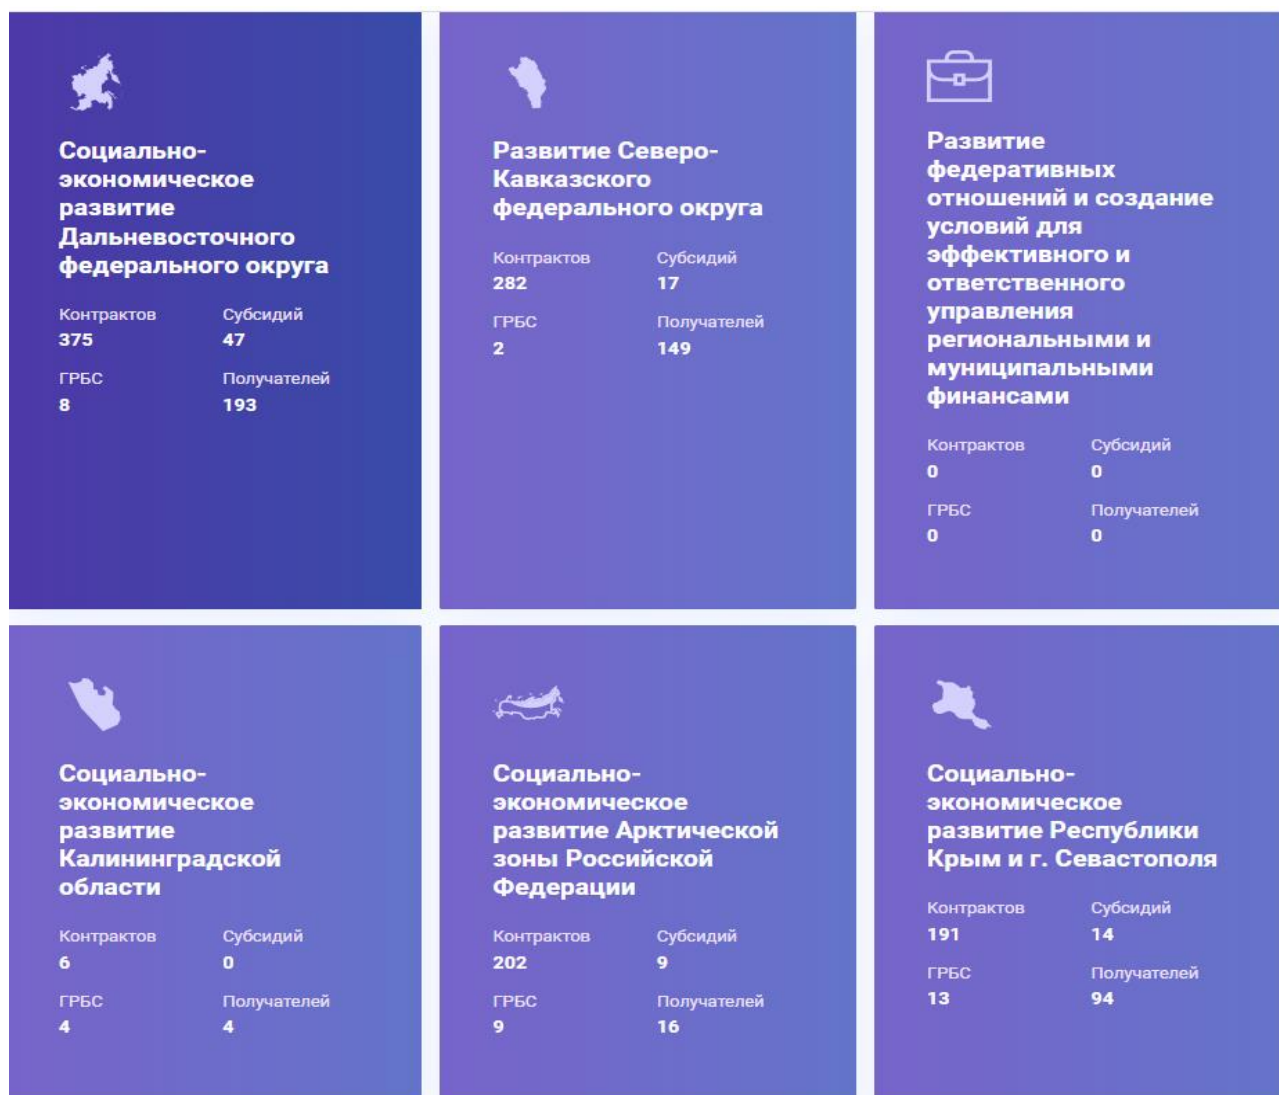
Социально-экономическое развитие Дальневосточного федерального округа

Контрактов
375

Субсидий
47

ГРБС
8

Получателей
193

Развитие Северо-Кавказского федерального округа

Контрактов
282

Субсидий
17

ГРБС
2

Получателей
149

Развитие федеративных отношений и создание условий для эффективного и ответственного управления региональными и муниципальными финансами

Контрактов
0

Субсидий
0

ГРБС
0

Получателей
0

Социально-экономическое развитие Калининградской области

Контрактов
6

Субсидий
0

ГРБС
4

Получателей
4

Социально-экономическое развитие Арктической зоны Российской Федерации

Контрактов
202

Субсидий
9

ГРБС
9

Получателей
16

Социально-экономическое развитие Республики Крым и г. Севастополя

Контрактов
191

Субсидий
14

ГРБС
13

Получателей
94